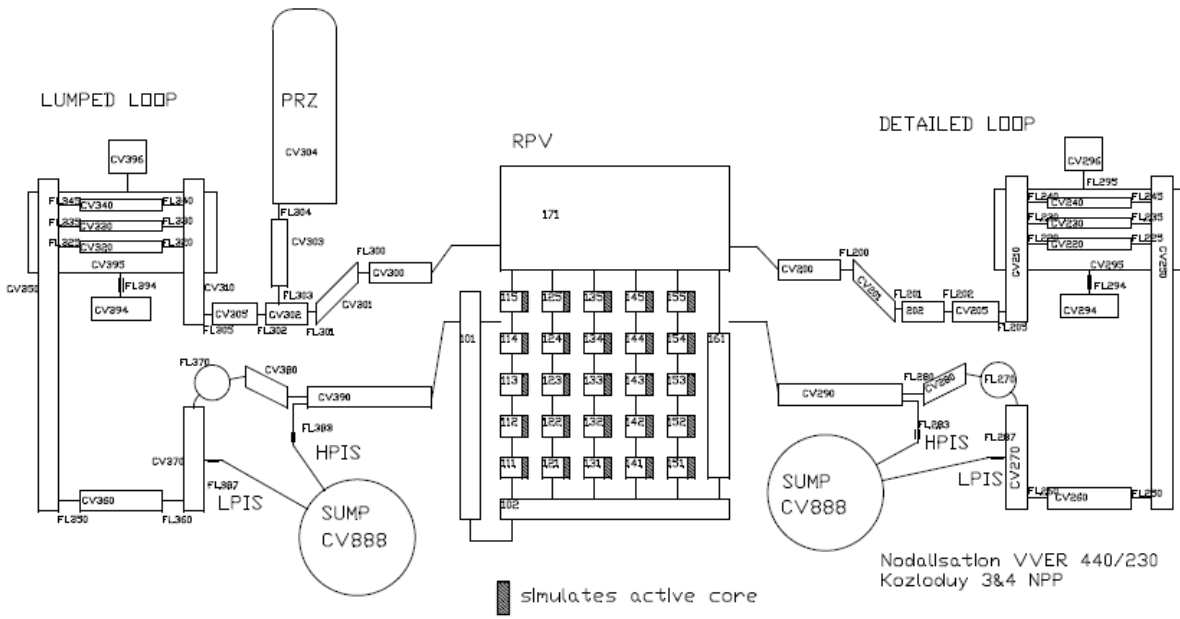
LUMPED LOOP

PRZ

CV304

RPV

DETAILED LOOP

CV396

FL345 CV340 FL340
FL335 CV330 FL330
FL325 CV320 FL320
CV395
CV350
FL394
CV394
CV310
FL305
CV305
CV302
FL302
FL304
CV303
FL303
FL301
CV301
FL300
CV300

171

CV296
FL295
FL240 CV240 FL245
FL230 CV230 FL235
FL220 CV220 FL225
CV210
CV295
CV250
FL294
CV294
CV200
FL200
CV201
FL201
202
FL202
CV205
FL205

115 125 135 145 155
114 124 134 144 154
113 123 133 143 153
112 122 132 142 152
111 121 131 141 151
101
161
102

FL370
CV380
CV390
FL383
HPIS
CV370
FL387
LPIS
CV360
FL350
FL360
SUMP
CV888

CV290
FL280
CV280
FL270
FL283
HPIS
FL287
CV270
LPIS
SUMP
CV888
FL260
CV260
FL250

Nodalisation VVER 440/230
Kozloduy 3&4 NPP

simulates active core